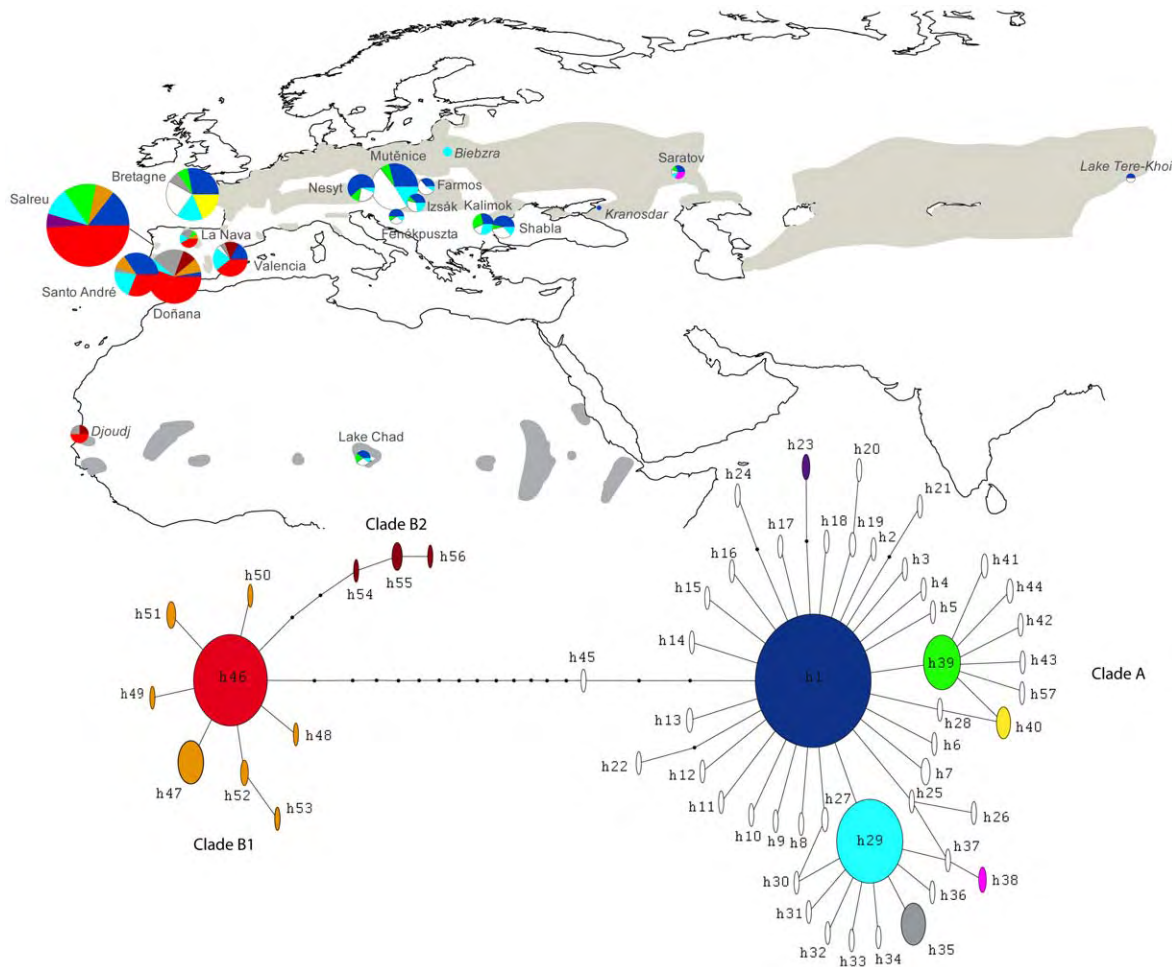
Biebzra
Mutěnice
Saratov
Lake Tere-Khol
Bretagne
Nesyt
Farmos
Salreu
Izsák
Kalimok
Kranosdar
Fenékpuszta
Shabla
La Nava
Valencia
Santo André
Doñana
Djoudj
Lake Chad

Clade B2
h56
h55
h54
h50
h51
h46
h49
h48
h47
h52
h53
Clade B1
h45
h23
h20
h24
h21
h17
h18
h19
h2
h16
h3
h41
h4
h44
h15
h5
h42
h14
h39
h43
h1
h57
Clade A
h28
h40
h13
h6
h22
h12
h7
h11
h25
h26
h10
h9
h8
h27
h29
h37
h30
h38
h36
h31
h35
h32
h33
h34